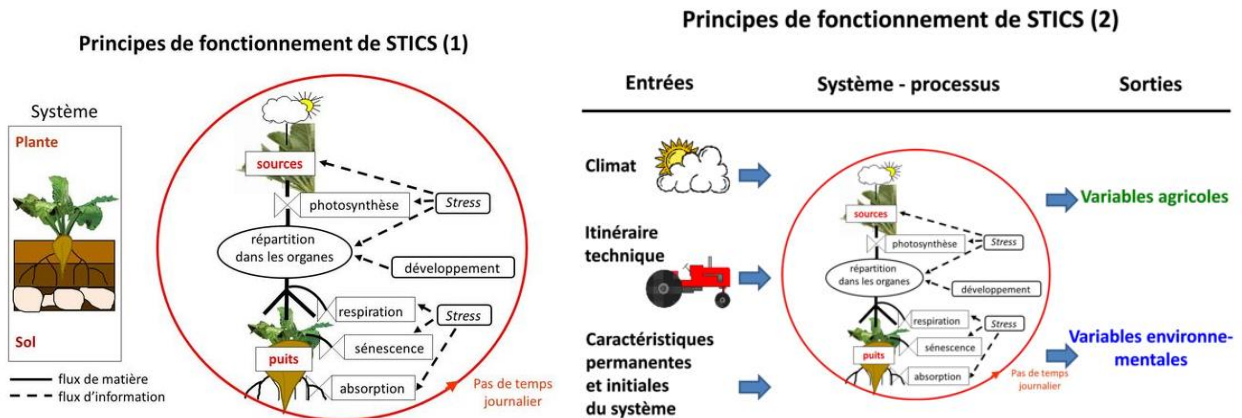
Principes de fonctionnement de STICS (1)

Système

Plante

Sol

sources

photosynthèse

Stress

répartition dans les organes

développement

respiration

Stress

puits

sénescence

absorption

Pas de temps journalier

— flux de matière
- - - flux d'information

Principes de fonctionnement de STICS (2)

Entrées

Système - processus

Sorties

Climat

Itinéraire technique

Caractéristiques permanentes et initiales du système

sources

photosynthèse

Stress

répartition dans les organes

développement

respiration

Stress

puits

sénescence

absorption

Pas de temps journalier

Variables agricoles

Variables environnementales